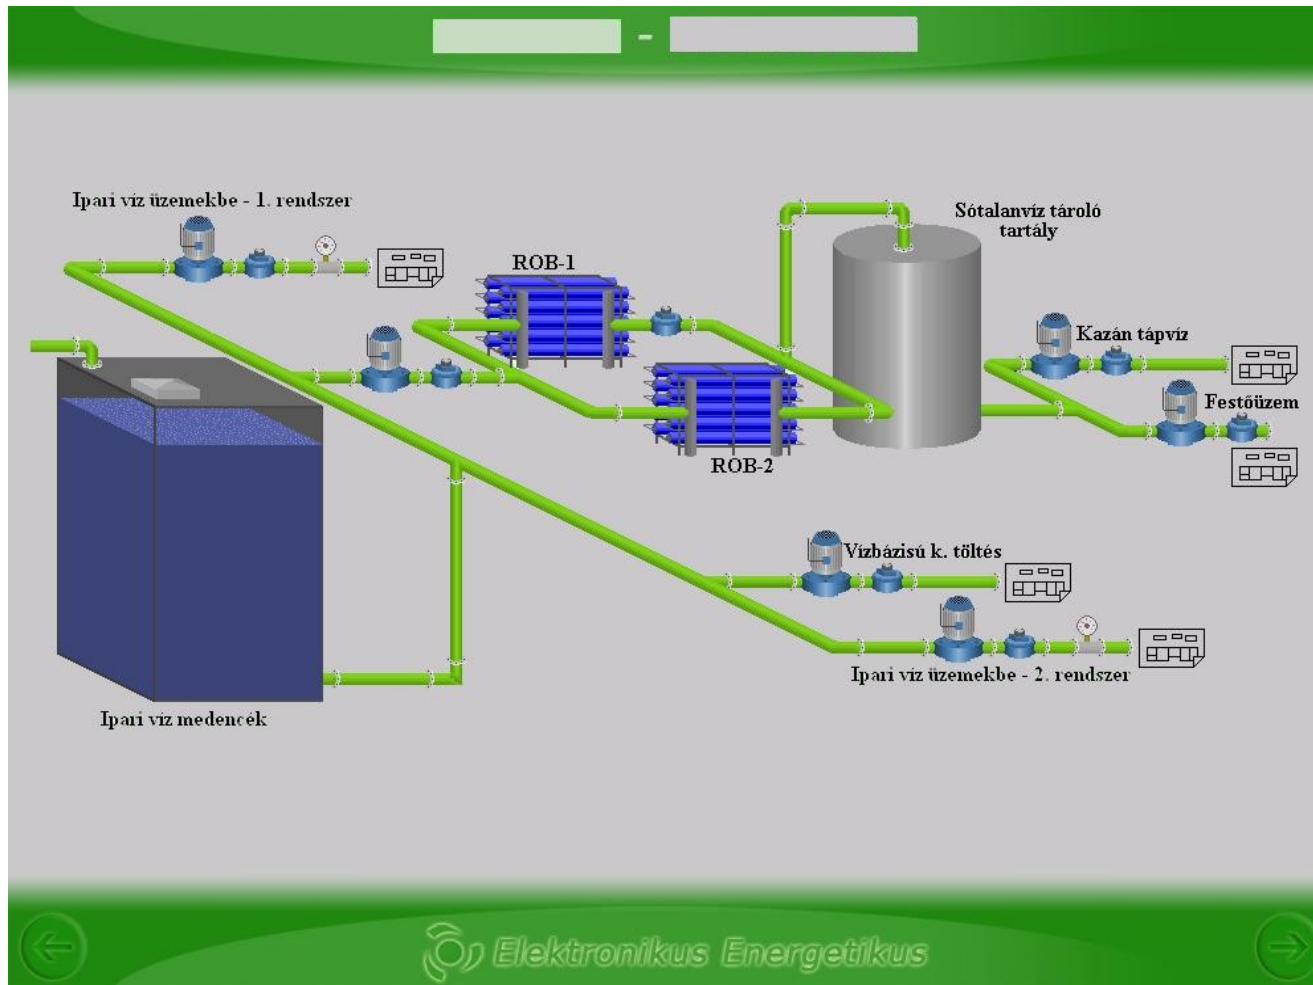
-

Ipari víz üzemekbe - 1. rendszer

ROB-1

Sótalanvíz tároló tartály

Kazán tápvíz

Festőüzem

ROB-2

Vízbázisú k. töltés

Ipari víz üzemekbe - 2. rendszer

Ipari víz medencék

Elektronikus Energetikus